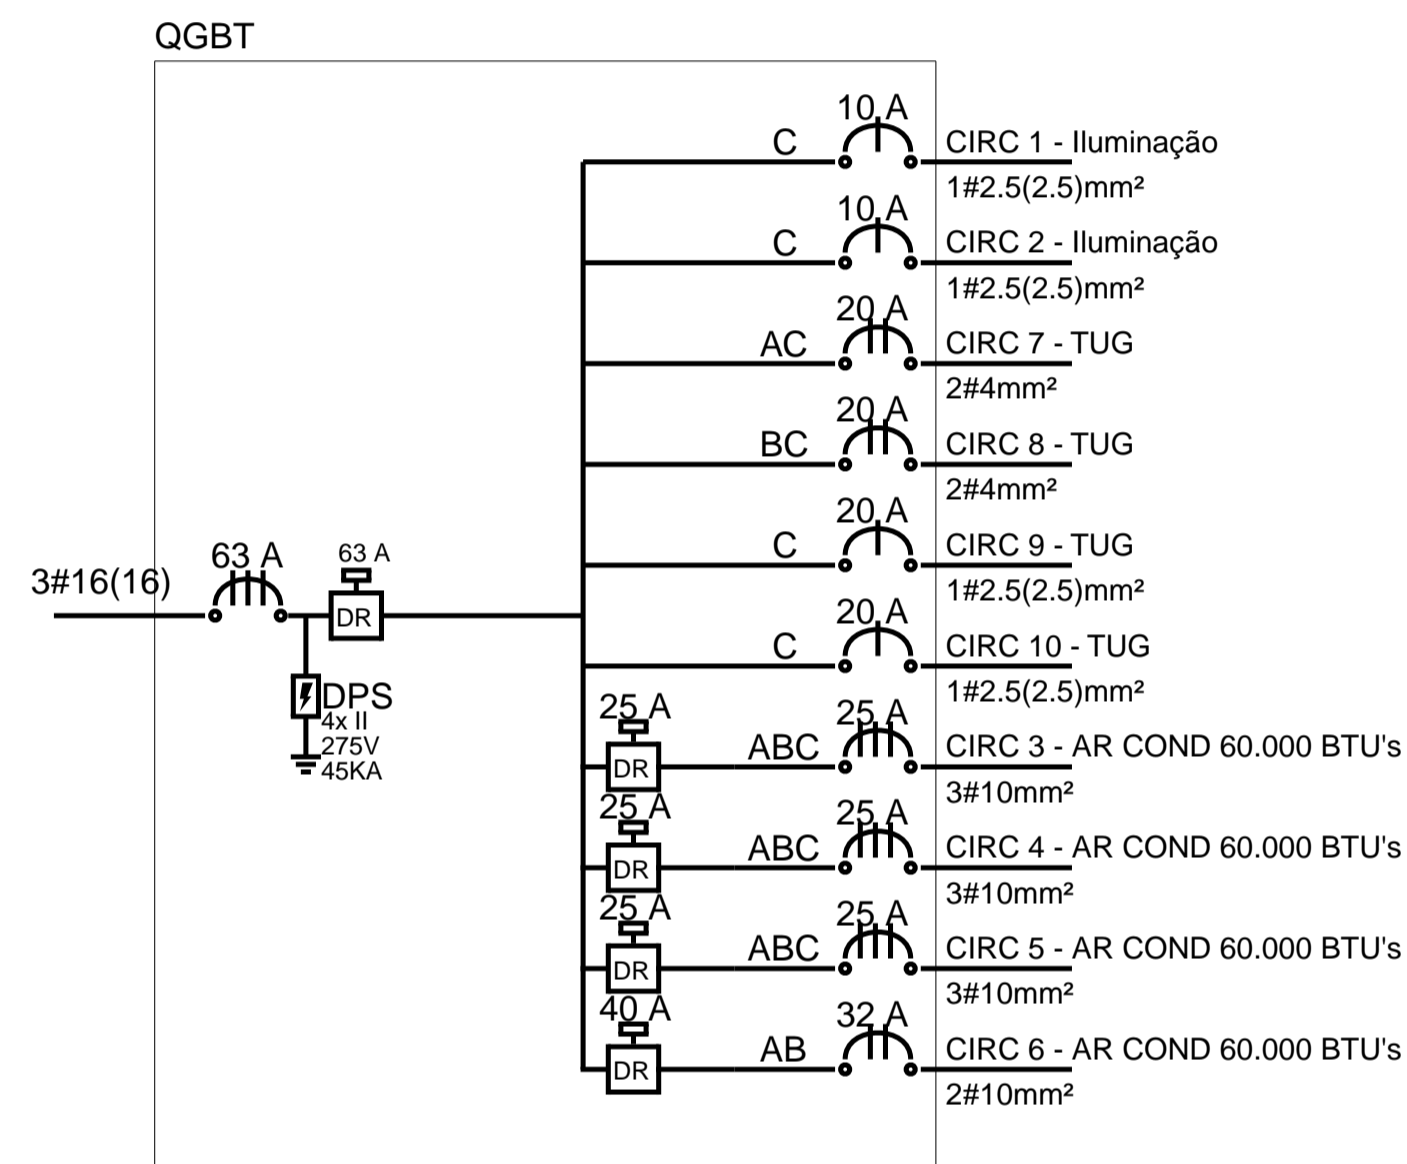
QGBT

3#16(16)

63 A

63 A

DR

DPS
4x II
275V
45KA

C
10 A
CIRC 1 - Iluminação
1#2.5(2.5)mm²

C
10 A
CIRC 2 - Iluminação
1#2.5(2.5)mm²

AC
20 A
CIRC 7 - TUG
2#4mm²

BC
20 A
CIRC 8 - TUG
2#4mm²

C
20 A
CIRC 9 - TUG
1#2.5(2.5)mm²

C
20 A
CIRC 10 - TUG
1#2.5(2.5)mm²

25 A
DR
ABC
25 A
CIRC 3 - AR COND 60.000 BTU's
3#10mm²

25 A
DR
ABC
25 A
CIRC 4 - AR COND 60.000 BTU's
3#10mm²

25 A
DR
ABC
25 A
CIRC 5 - AR COND 60.000 BTU's
3#10mm²

40 A
DR
AB
32 A
CIRC 6 - AR COND 60.000 BTU's
2#10mm²